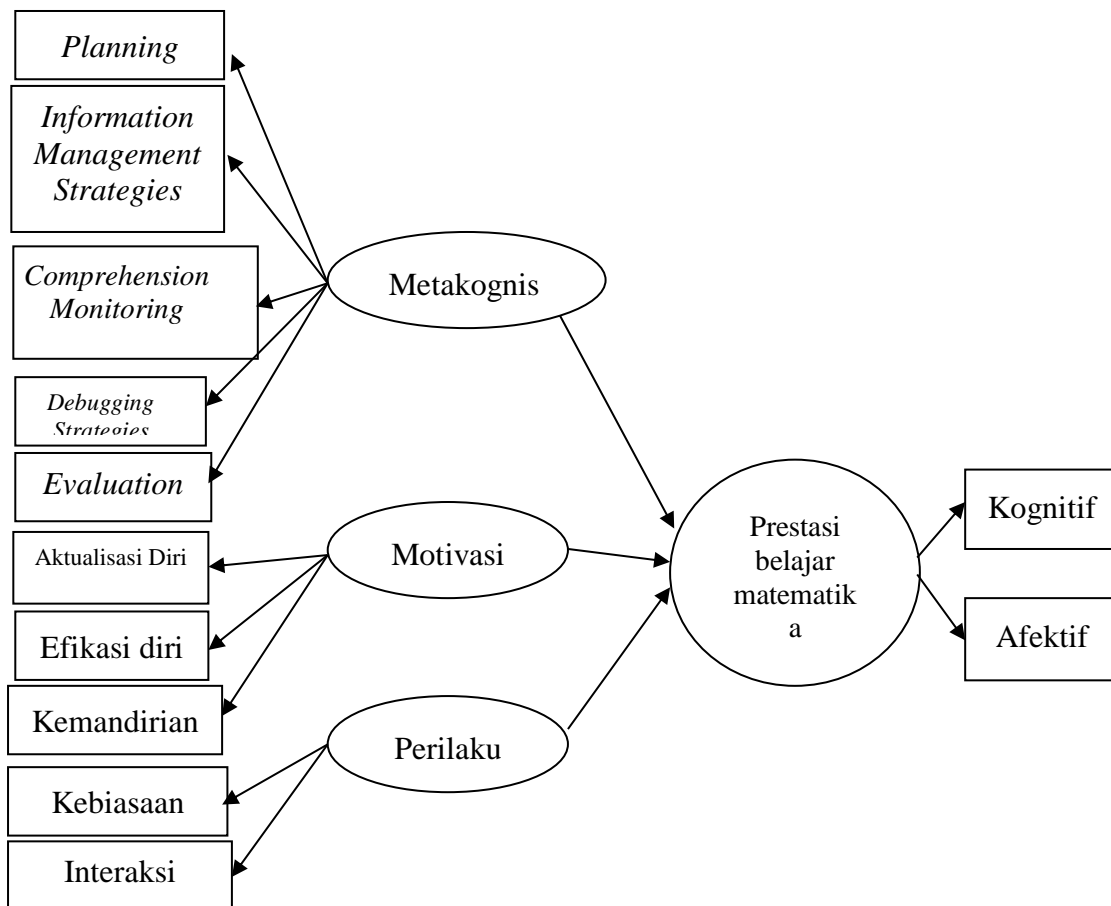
*Planning*

*Information Management Strategies*

*Comprehension Monitoring*

*Debugging Strategies*

*Evaluation*

Metakognis

Aktualisasi Diri

Efikasi diri

Kemandirian

Motivasi

Kebiasaan

Interaksi

Perilaku

Prestasi belajar matematik a

Kognitif

Afektif